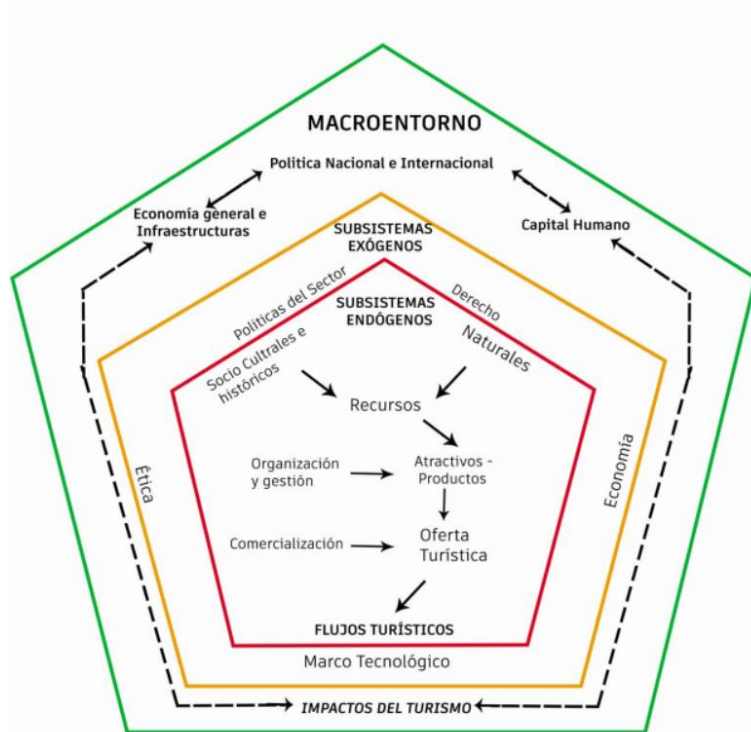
MACROENTORNO

Politica Nacional e Internacional

Economía general e Infraestructuras

Capital Humano

SUBSISTEMAS EXÓGENOS

Politicas del Sector

Derecho

SUBSISTEMAS ENDÓGENOS

Socio Cultrales e históricos

Naturales

Recursos

Ética

Economía

Organización y gestión

Atractivos - Productos

Comercialización

Oferta Turística

FLUJOS TURÍSTICOS

Marco Tecnológico

IMPACTOS DEL TURISMO